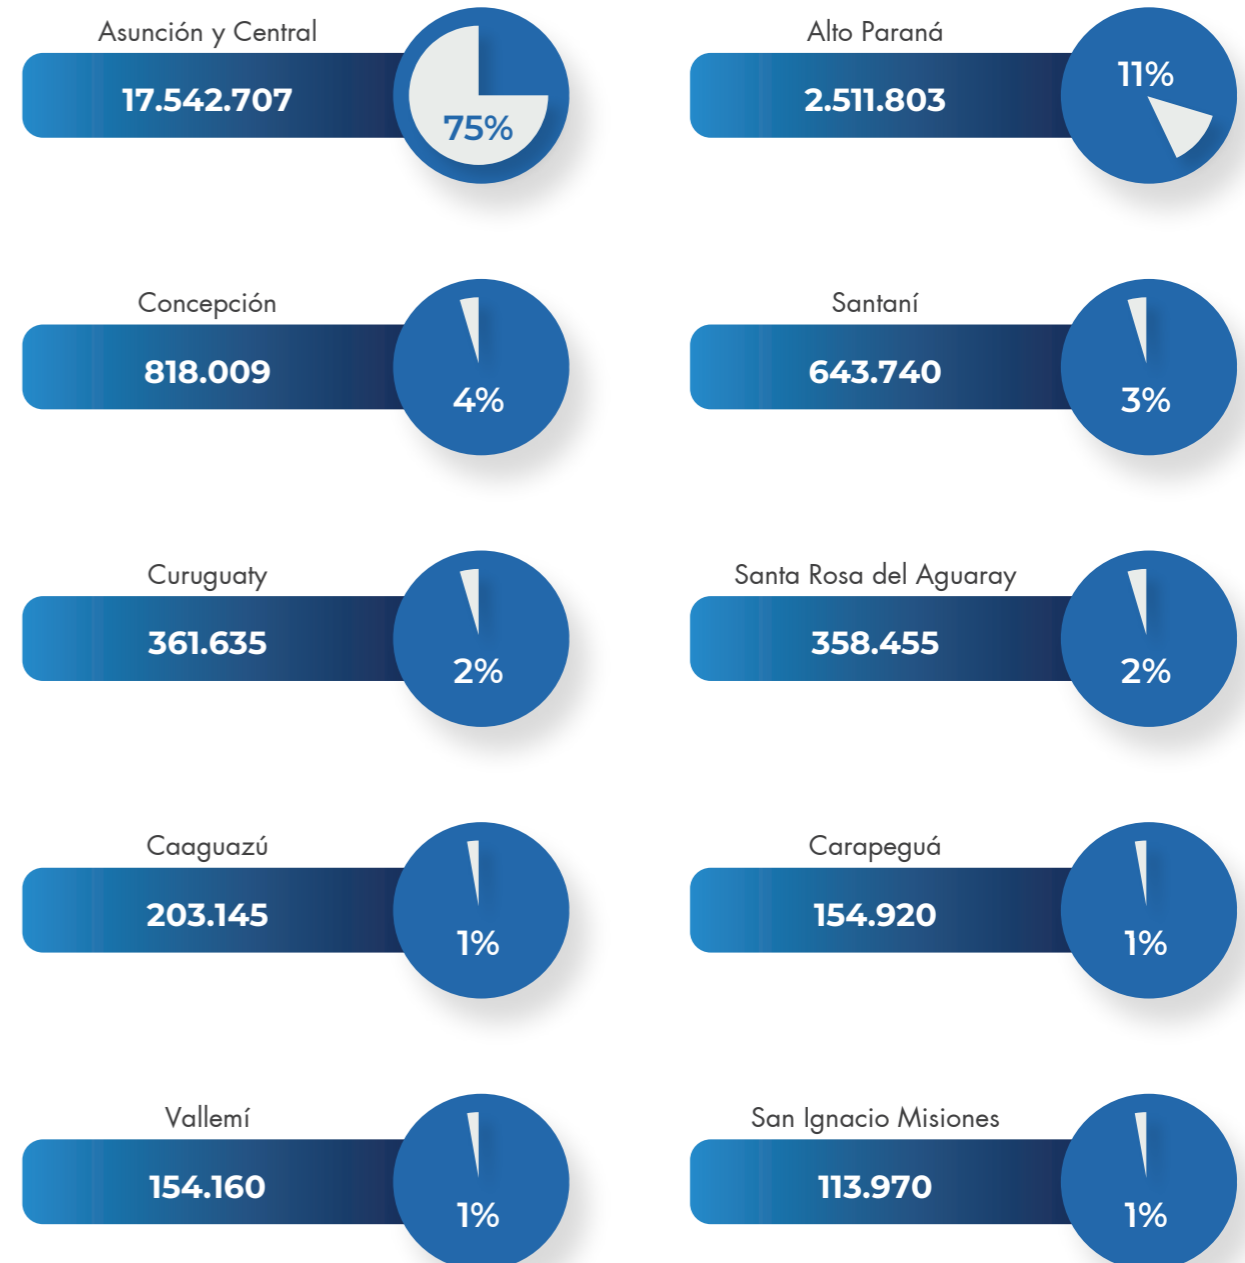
Asunción y Central
17.542.707
75%

Alto Paraná
2.511.803
11%

Concepción
818.009
4%

Santaní
643.740
3%

Curuguaty
361.635
2%

Santa Rosa del Aguaray
358.455
2%

Caaguazú
203.145
1%

Carapeguá
154.920
1%

Vallemí
154.160
1%

San Ignacio Misiones
113.970
1%